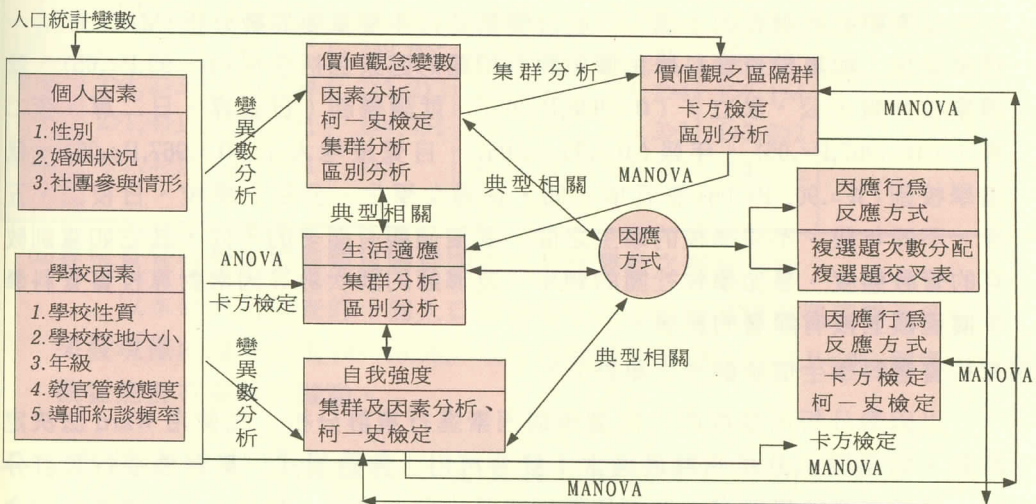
人口統計變數

個人因素
1.性別
2.婚姻狀況
3.社團參與情形

學校因素
1.學校性質
2.學校校地大小
3.年級
4.教官管教態度
5.導師約談頻率

變異數分析

ANOVA

卡方檢定

變異數分析

價值觀念變數
因素分析
柯一史檢定
集群分析
區別分析

典型相關

生活適應
集群分析
區別分析

自我強度
集群及因素分析、柯一史檢定

集群分析

價值觀之區隔群
卡方檢定
區別分析

MANOVA

典型相關

因應方式

典型相關

MANOVA

因應行爲反應方式
複選題次數分配
複選題交叉表

因應行爲反應方式
卡方檢定
柯一史檢定

MANOVA

卡方檢定

MANOVA

MANOVA